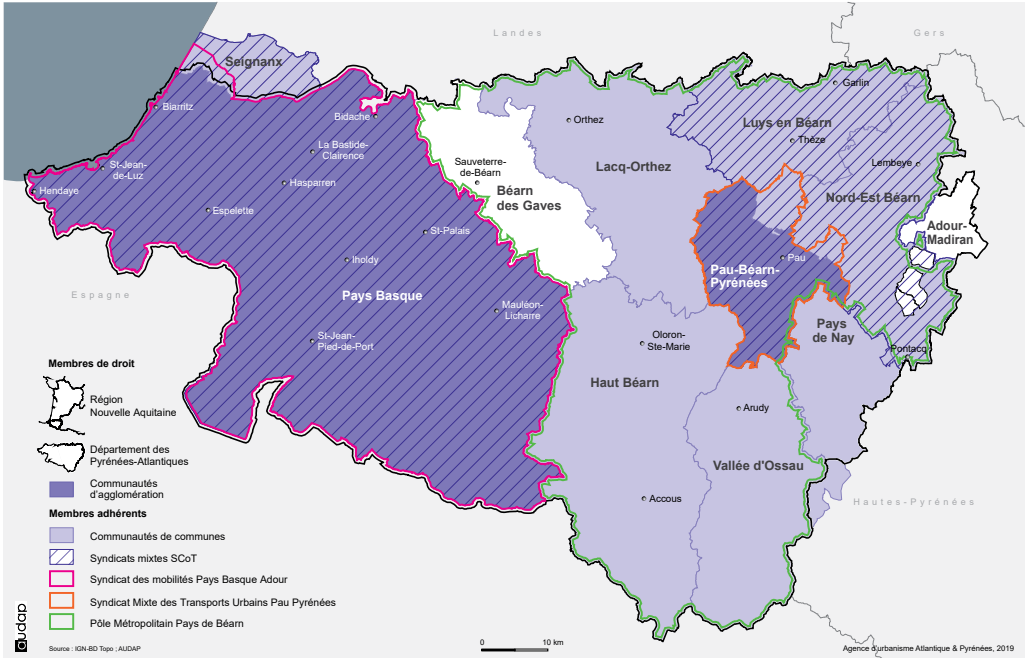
Landes

Gers

Seignanx

Biarritz

Bidache

La Bastide-Clairence

St-Jean-de-Luz

Hendaye

Hasparren

Espelette

St-Palais

Iholdy

Pays Basque

Mauléon-Licharre

St-Jean-Pied-de-Port

Espagne

Orthez

Sauveterre-de-Béarn

Béarn des Gaves

Lacq-Orthez

Garlin

Luys en Béarn

Thèze

Lembeye

Nord-Est Béarn

Adour-Madiran

Pau-Béarn-Pyrénées

Pau

Pays de Nay

Pontacq

Oloron-Ste-Marie

Haut Béarn

Arudy

Vallée d'Ossau

Accous

Hautes-Pyrénées

Membres de droit

Région Nouvelle Aquitaine

Département des Pyrénées-Atlantiques

Communautés d'agglomération

Membres adhérents

Communautés de communes

Syndicats mixtes SCoT

Syndicat des mobilités Pays Basque Adour

Syndicat Mixte des Transports Urbains Pau Pyrénées

Pôle Métropolitain Pays de Béarn

0

10 km

audap

Source : IGN-BD Topo ; AUDAP

Agence d'urbanisme Atlantique & Pyrénées, 2019